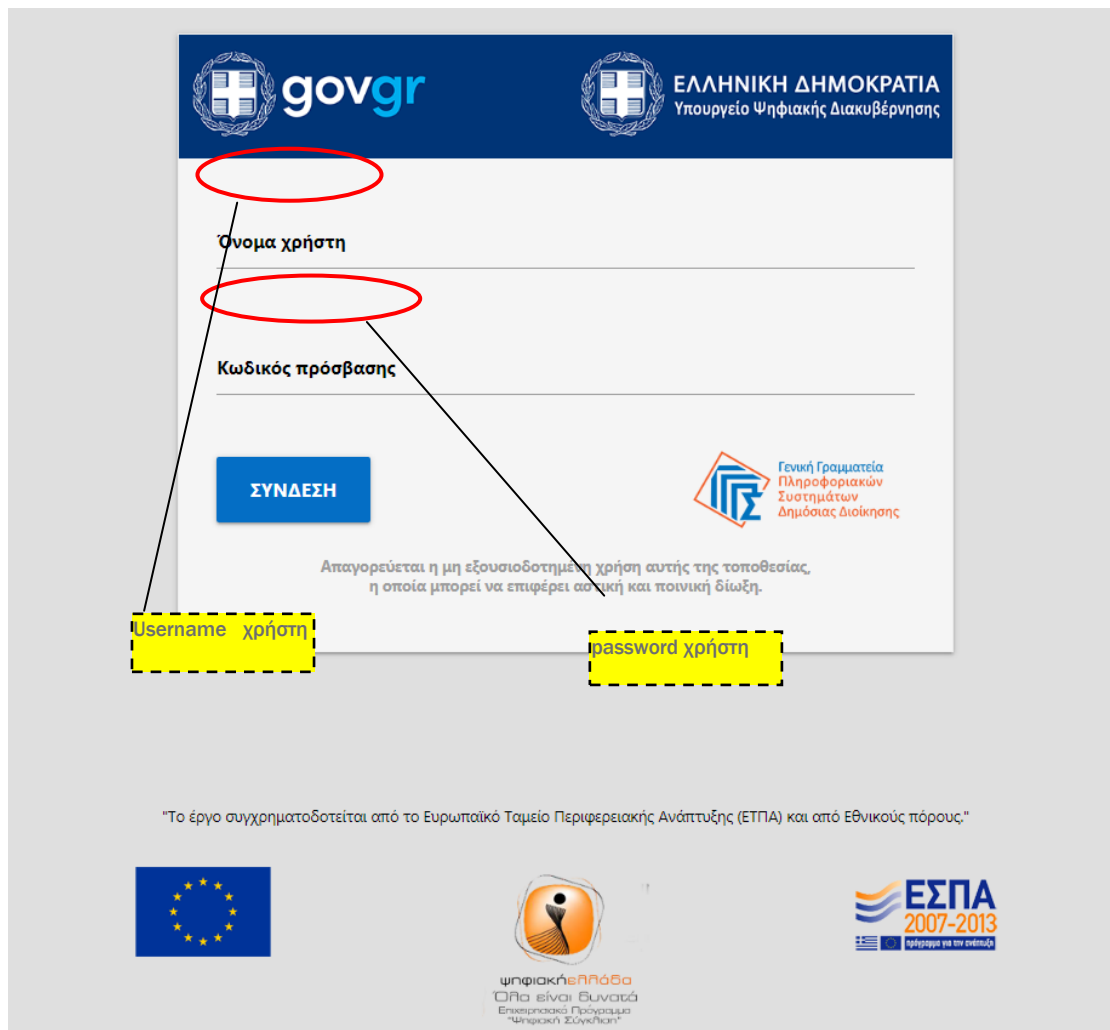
govgr

ΕΛΛΗΝΙΚΗ ΔΗΜΟΚΡΑΤΙΑ
Υπουργείο Ψηφιακής Διακυβέρνησης

Όνομα χρήστη

Κωδικός πρόσβασης

ΣΥΝΔΕΣΗ

Γενική Γραμματεία Πληροφοριακών Συστημάτων Δημόσιας Διοίκησης

Απαγορεύεται η μη εξουσιοδοτημένη χρήση αυτής της τοποθεσίας, η οποία μπορεί να επιφέρει αστική και ποινική δίωξη.

Username χρήστη

password χρήστη

"Το έργο συγχρηματοδοτείται από το Ευρωπαϊκό Ταμείο Περιφερειακής Ανάπτυξης (ΕΤΠΑ) και από Εθνικούς πόρους."

ψηφιακήελλάδα
Όλα είναι δυνατά
Επιχειρησιακό Πρόγραμμα
"Ψηφιακή Σύγκλιση"

ΕΣΠΑ
2007-2013
πρόγραμμα για την ανάπτυξη